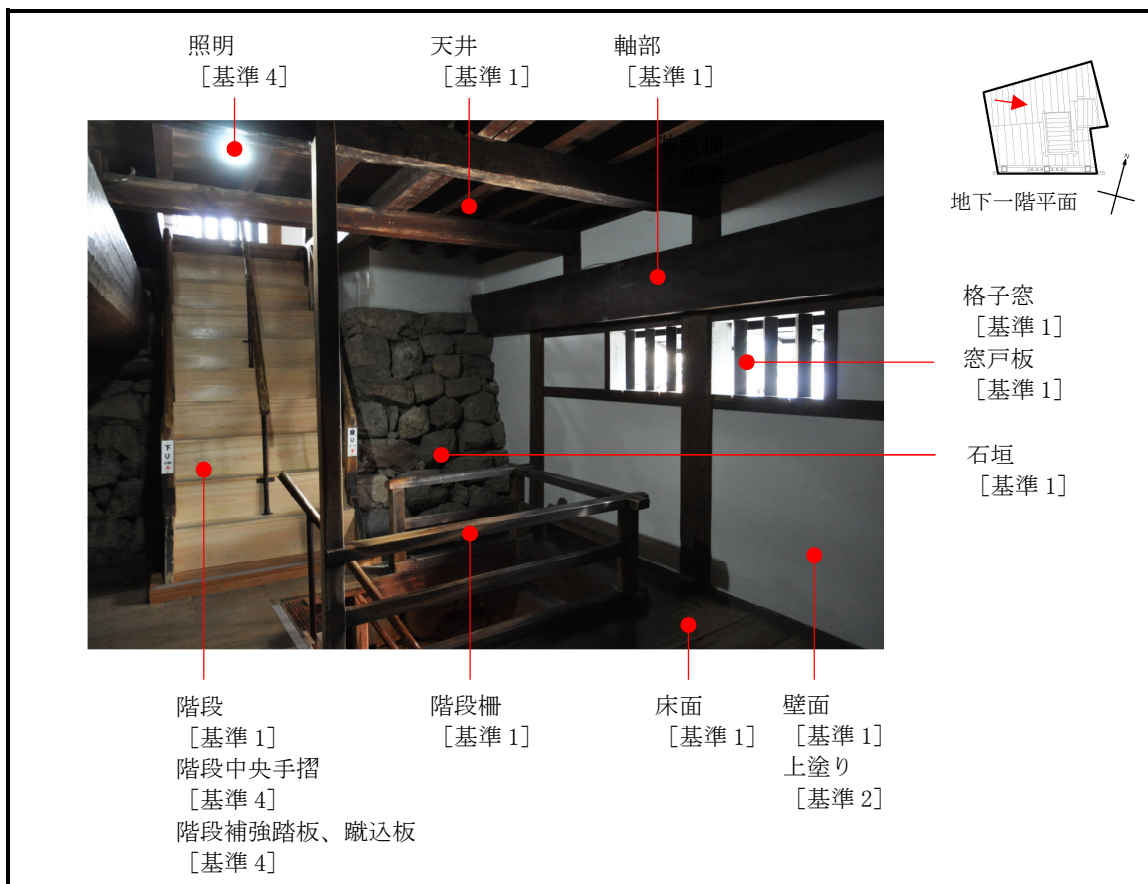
照明
［基準 4］

天井
［基準 1］

軸部
［基準 1］

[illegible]

地下一階平面

格子窓
［基準 1］
窓戸板
［基準 1］

石垣
［基準 1］

下リ

階段
［基準 1］
階段中央手摺
［基準 4］
階段補強踏板、蹴込板
［基準 4］

階段柵
［基準 1］

床面
［基準 1］

壁面
［基準 1］
上塗り
［基準 2］